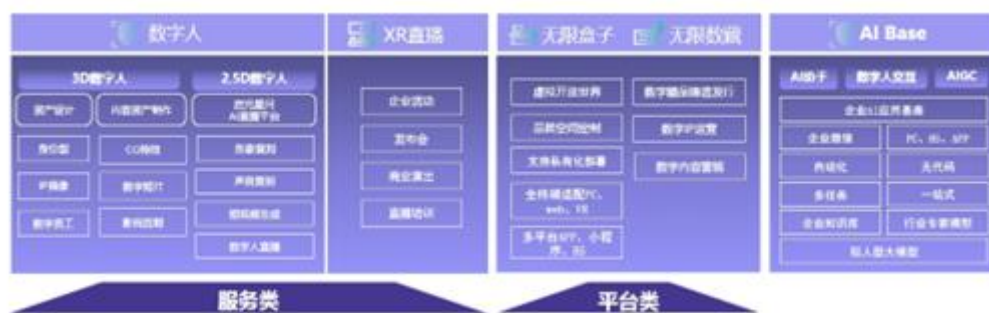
数字人

3D数字人

2.5D数字人

资产设计

内容资产制作

数元星河 AI直播平台

身份型

CG特效

形象复刻

IP偶像

数字短片

声音复刻

数字员工

影视后期

视频秒生成

数字人直播

XR直播

企业活动

发布会

商业演出

直播访谈

天限盒子

天限数藏

虚拟开放世界

数字藏品铸造发行

品牌空间定制

数字IP运营

文旅私有化部署

数字内容营销

全终端适配PC、web、XR

多平台APP、小程序、H5

AI Base

AI助手

数字人交互

AIGC

企业AI应用基座

企业管理

PC、H5、APP

内容化

无代码

多任务

一站式

企业知识库

行业专家模型

私人定制大模型

服务类

平台类